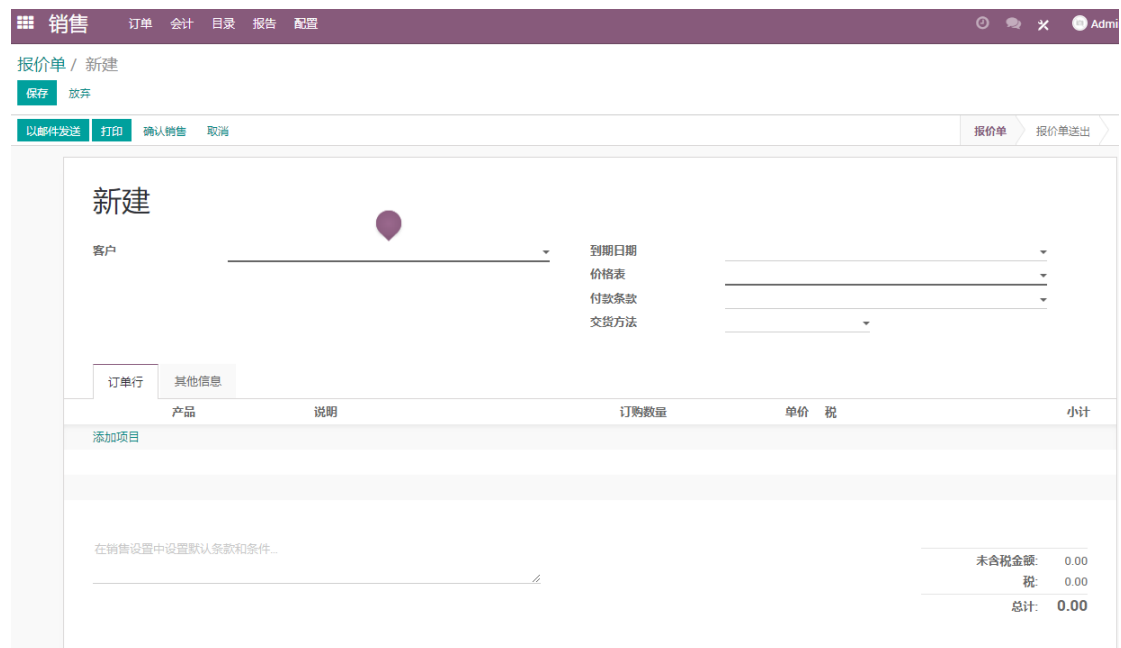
销售 订单 会计 目录 报告 配置 Admi

报价单 / 新建

保存 放弃

以邮件发送 打印 确认销售 取消

报价单 报价单送出

新建

客户

到期日期

价格表

付款条款

交货方法

订单行 其他信息

| 产品 | 说明 | 订购数量 | 单价 | 税 | 小计 |
|---|---|---|---|---|---|
| 添加项目 | | | | | |

在销售设置中设置默认条款和条件...

未含税金额: 0.00

税: 0.00

总计: 0.00